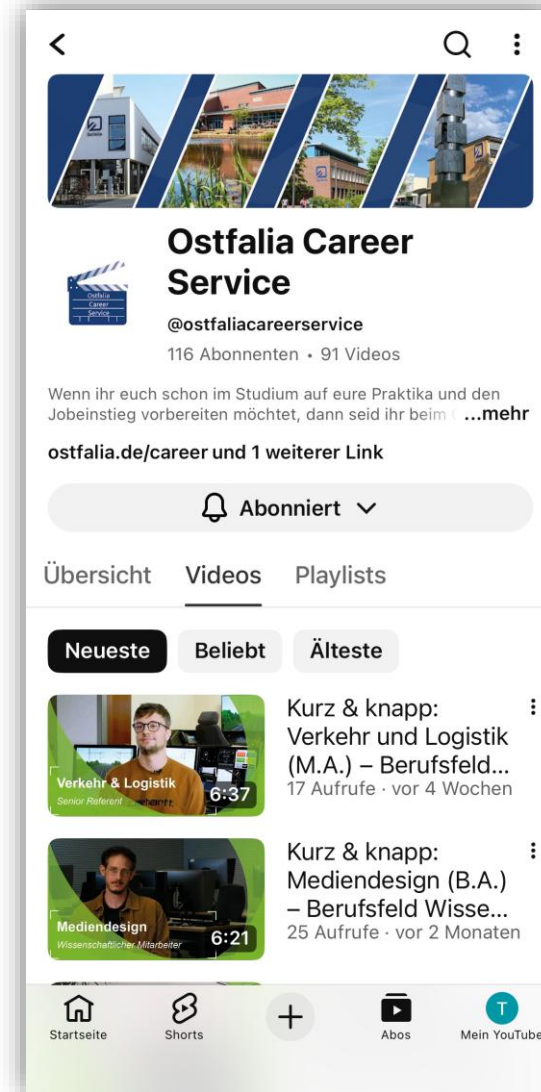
Ostfalia Career Service

Ostfalia Career Service

@ostfaliacareerservice

116 Abonnenten • 91 Videos

Wenn ihr euch schon im Studium auf eure Praktika und den Jobeinstieg vorbereiten möchtet, dann seid ihr beim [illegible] ...mehr

ostfalia.de/career und 1 weiterer Link

Abonniert

Übersicht Videos Playlists

Neueste Beliebt Älteste

Verkehr & Logistik
Senior Referent
6:37

Kurz & knapp: Verkehr und Logistik (M.A.) – Berufsfeld...
17 Aufrufe · vor 4 Wochen

Mediendesign
Wissenschaftlicher Mitarbeiter
6:21

Kurz & knapp: Mediendesign (B.A.) – Berufsfeld Wisse...
25 Aufrufe · vor 2 Monaten

Startseite Shorts Abos T Mein YouTube